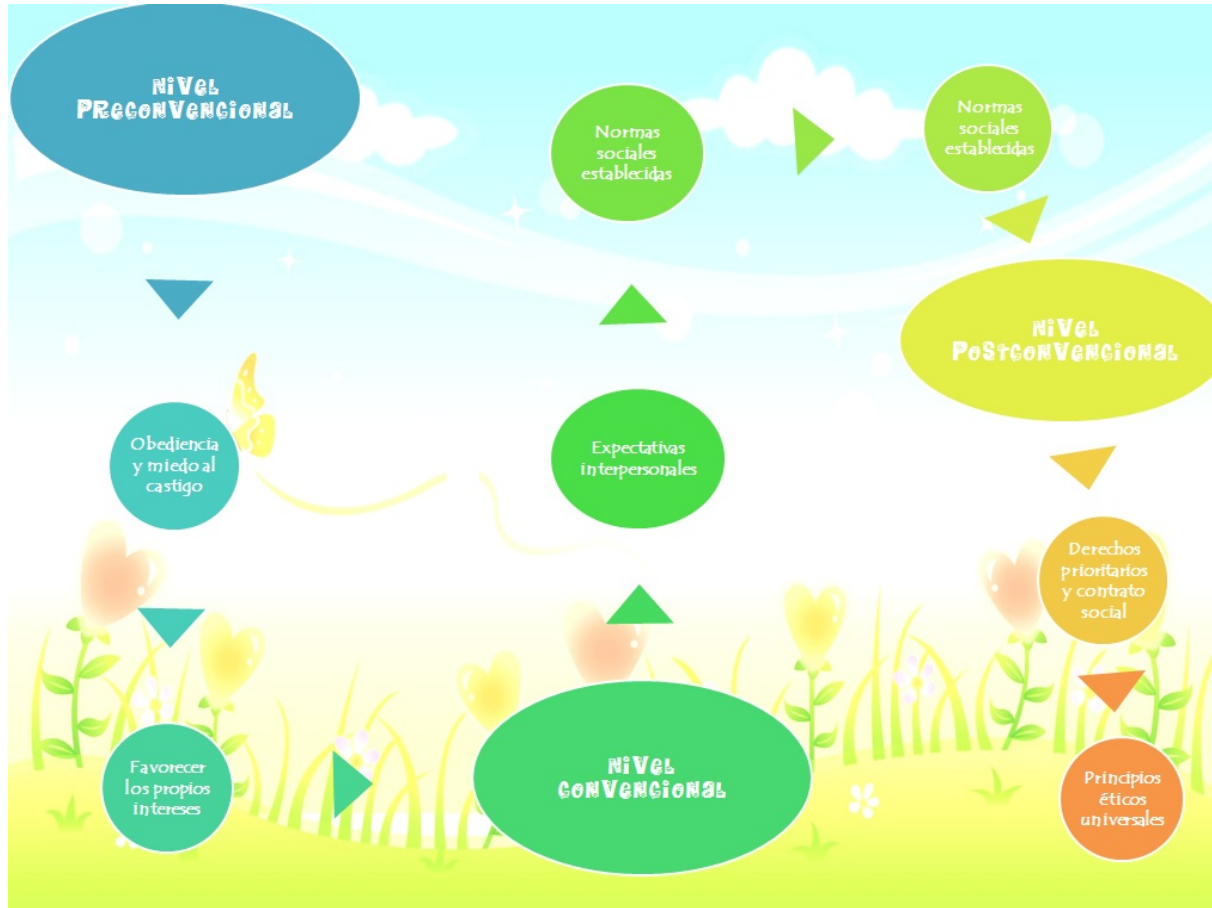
NIVEL PRECONVENCIONAL

Obediencia y miedo al castigo

Favorecer los propios intereses

NIVEL CONVENCIONAL

Expectativas interpersonales

Normas sociales establecidas

Normas sociales establecidas

NIVEL POSTCONVENCIONAL

Derechos prioritarios y contrato social

Principios éticos universales